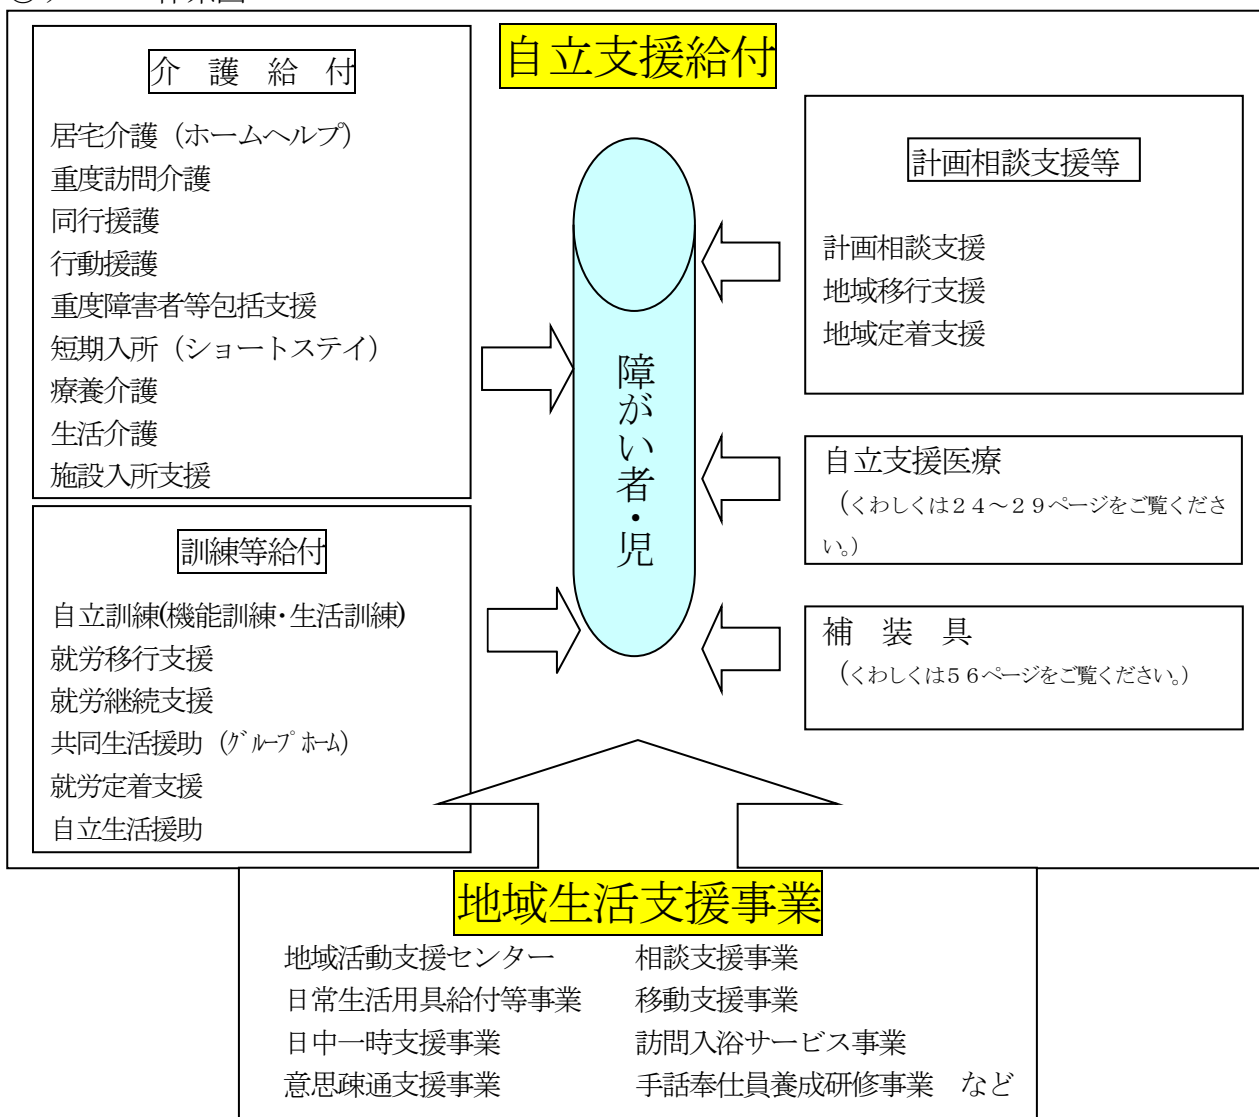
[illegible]

自立支援給付

介護給付

居宅介護（ホームヘルプ）
重度訪問介護
同行援護
行動援護
重度障害者等包括支援
短期入所（ショートステイ）
療養介護
生活介護
施設入所支援

訓練等給付

自立訓練(機能訓練・生活訓練)
就労移行支援
就労継続支援
共同生活援助（ｸﾞﾙｰﾌﾟﾎｰﾑ）
就労定着支援
自立生活援助

障がい者・児

計画相談支援等

計画相談支援
地域移行支援
地域定着支援

自立支援医療
（くわしくは２４～２９ページをご覧ください。）

補装具
（くわしくは５６ページをご覧ください。）

地域生活支援事業

地域活動支援センター
日常生活用具給付等事業
日中一時支援事業
意思疎通支援事業

相談支援事業
移動支援事業
訪問入浴サービス事業
手話奉仕員養成研修事業　など